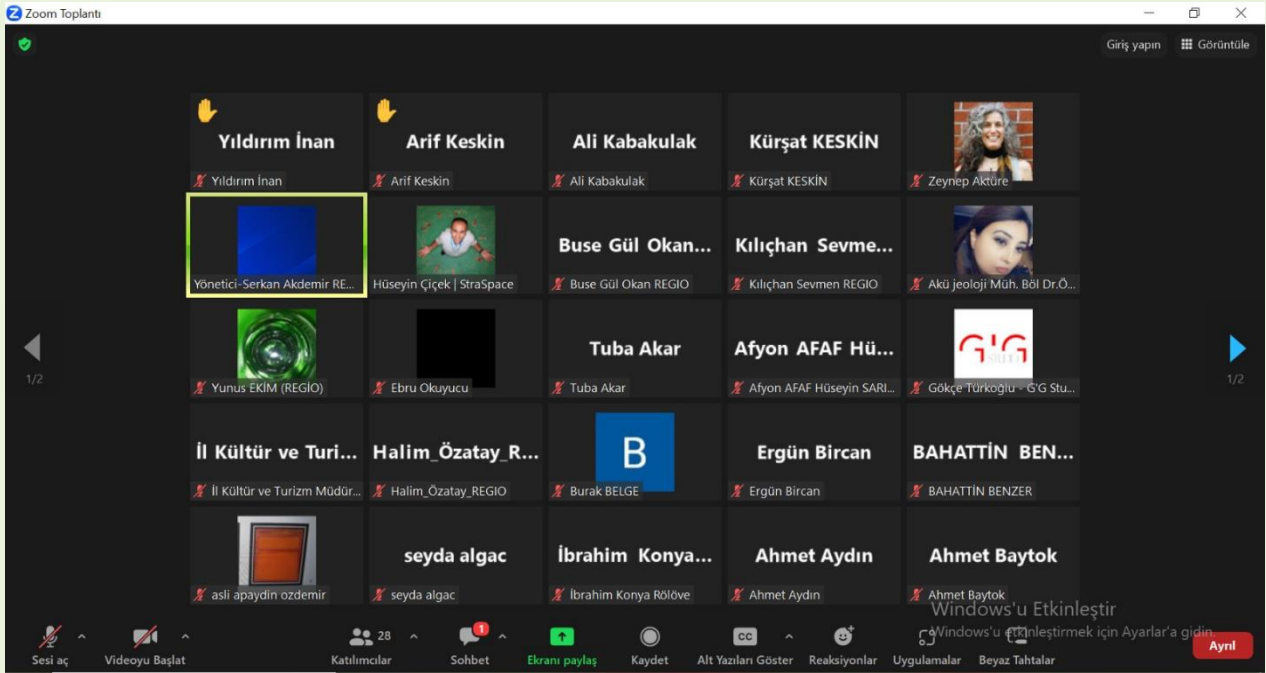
Zoom Toplantı

Giriş yapın

Görüntüle

Yıldırım İnan
Yıldırım İnan

Arif Keskin
Arif Keskin

Ali Kabakulak
Ali Kabakulak

Kürşat KESKİN
Kürşat KESKİN

Zeynep Aktüre

Yönetici-Serkan Akdemir RE...

Hüseyin Çiçek | StraSpace

Buse Gül Okan...
Buse Gül Okan REGIO

Kılıçhan Sevme...
Kılıçhan Sevmen REGIO

Akü jeoloji Müh. Böl Dr.Ö...

Yunus EKİM (REGİO)

Ebru Okuyucu

Tuba Akar
Tuba Akar

Afyon AFAF Hü...
Afyon AFAF Hüseyin SARI...

G'G

Gökçe Türkoğlu - G'G Stu...

İl Kültür ve Turi...
İl Kültür ve Turizm Müdür...

Halim_Özatay_R...
Halim_Özatay_REGIO

B
Burak BELGE

Ergün Bircan
Ergün Bircan

BAHATTİN BEN...
BAHATTİN BENZER

asli apaydin ozdemir

seyda algac
seyda algac

İbrahim Konya...
İbrahim Konya Rölöve

Ahmet Aydın
Ahmet Aydın

Ahmet Baytok
Ahmet Baytok

1/2

1/2

Windows'u Etkinleştir
Windows'u etkinleştirmek için Ayarlar'a gidin.

Sesi aç

Videoyu Başlat

28
Katılımcılar

1
Sohbet

Ekranı paylaş

Kaydet

CC
Alt Yazıları Göster

Reaksiyonlar

Uygulamalar

Beyaz Tahtalar

Ayrıl